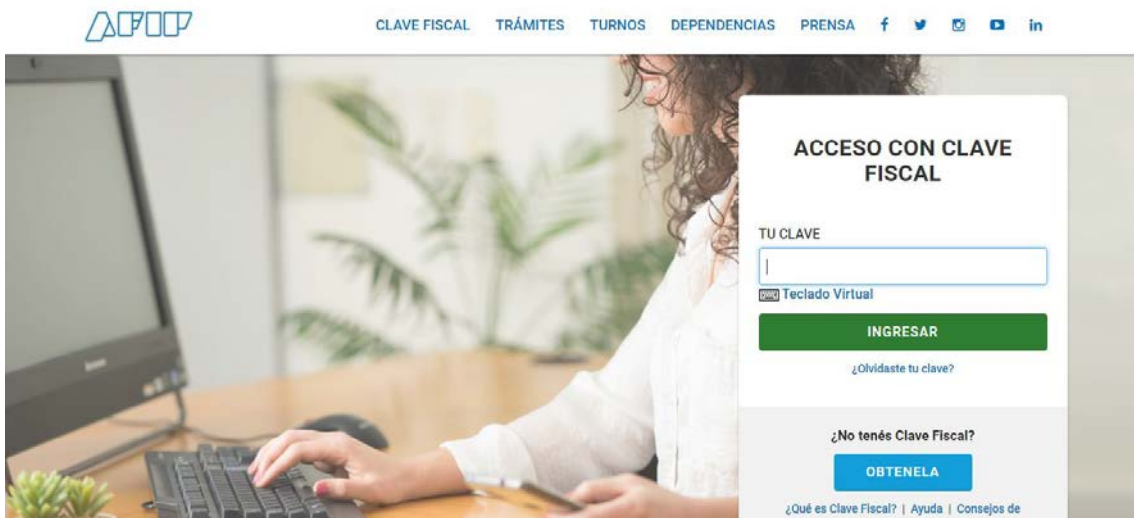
AFIP

CLAVE FISCAL TRÁMITES TURNOS DEPENDENCIAS PRENSA f in

ACCESO CON CLAVE FISCAL

TU CLAVE

Teclado Virtual

INGRESAR

¿Olvidaste tu clave?

¿No tenés Clave Fiscal?

OBTENELA

¿Qué es Clave Fiscal? | Ayuda | Consejos de